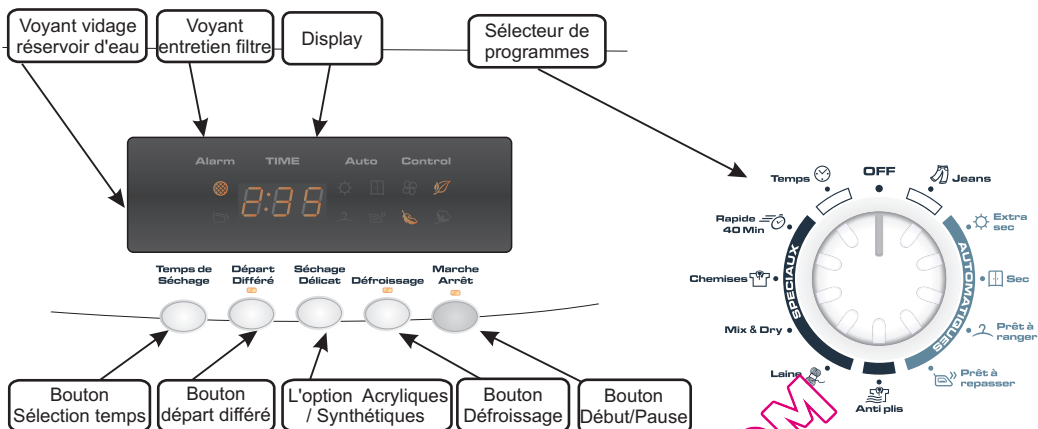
Voyant vidage réservoir d'eau

Voyant entretien filtre

Display

Sélecteur de programmes

Alarm TIME Auto Control

8:88

Temps de Séchage

Départ Différé

Séchage Délicat

Défroissage

Marche Arrêt

Bouton Sélection temps

Bouton départ différé

L'option Acryliques / Synthétiques

Bouton Défroissage

Bouton Début/Pause

OFF

Temps

Jeans

Rapide 40 Min

Extra sec

Chemises

Sec

Mix & Dry

Prêt à ranger

Laine

Prêt à repasser

Anti plis

SPECIAUX

AUTOMATIQUES